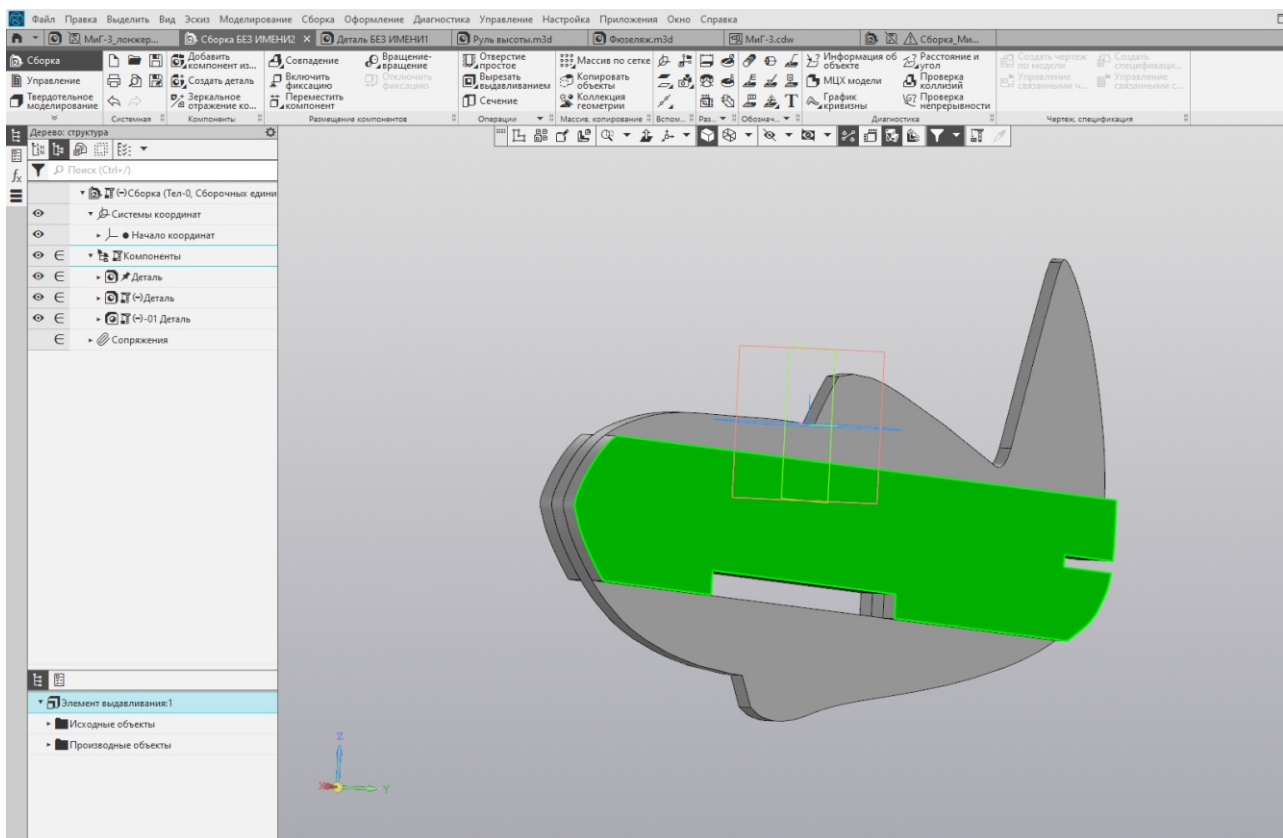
Файл Правка Выделить Вид Эскиз Моделирование Сборка Оформление Диагностика Управление Настройка Приложения Окно Справка

МиГ-3_лонжер... Сборка БЕЗ ИМЕНИ2 × Деталь БЕЗ ИМЕНИ1 Руль высоты.m3d Фюзеляж.m3d МиГ-3.cdw Сборка_Ми...

Сборка
Управление
Твердотельное моделирование

Добавить компонент из...
Создать деталь
Зеркальное отражение ко...
Системная
Компоненты

Совпадение
Включить фиксацию
Переместить компонент
Вращение-вращение
Отключить фиксацию
Размещение компонентов

Отверстие простое
Вырезать выдавливанием
Сечение
Операции

Массив по сетке
Копировать объекты
Коллекция геометрии
Массив, копирование
Вспом...
Раз...
Обознач...

Информация об объекте
МЦХ модели
График кривизны
Расстояние и угол
Проверка коллизий
Проверка непрерывности
Диагностика

Создать чертеж по модели
Управление связанными ч...
Создать спецификаци...
Управление связанными с...
Чертеж, спецификация

Дерево: структура
Поиск (Ctrl+/)
(-)Сборка (Тел-0, Сборочных едини
Системы координат
Начало координат
Компоненты
Деталь
(-)Деталь
(-)-01 Деталь
Сопряжения

Элемент выдавливания:1
Исходные объекты
Производные объекты

Z
Y